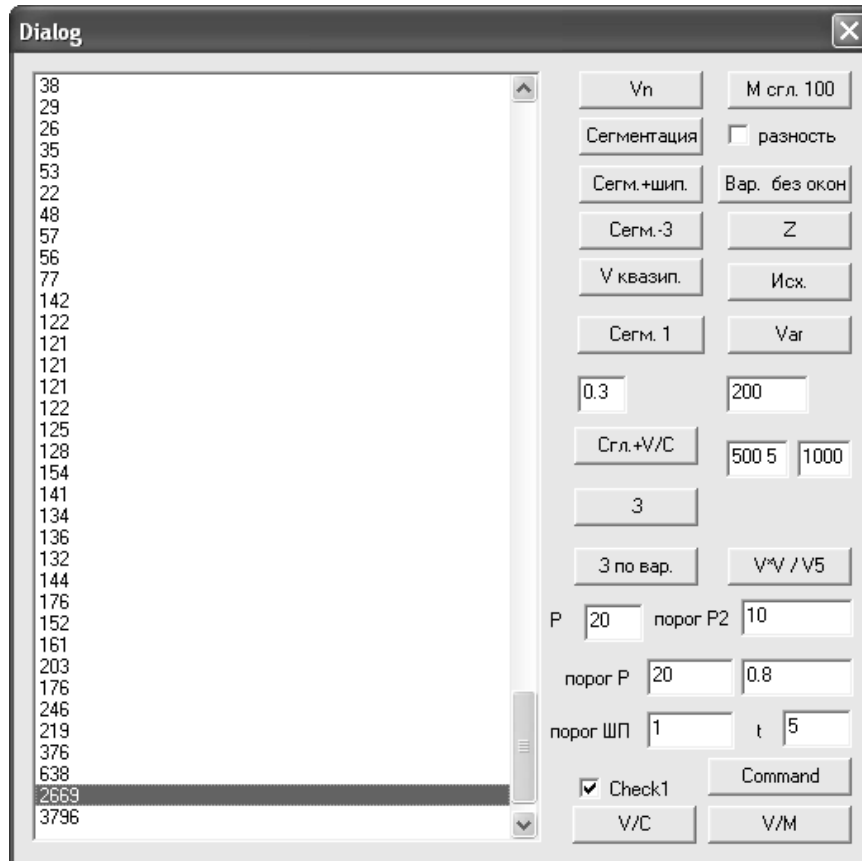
Dialog

38
29
26
35
53
22
48
57
56
77
142
122
121
121
121
122
125
128
154
141
134
136
132
144
176
152
161
203
176
246
219
376
638
2669
3796

Vn
М сгл. 100
Сегментация
разность
Сегм.+шип.
Вар. без окон
Сегм.-3
Z
V квазип.
Исх.
Сегм. 1
Var
0.3
200
Сгл.+V/C
500 5
1000
3
3 по вар.
V*V / V5
P
20
порог P2
10
порог P
20
0.8
порог ШП
1
t
5
Check1
Command
V/C
V/M